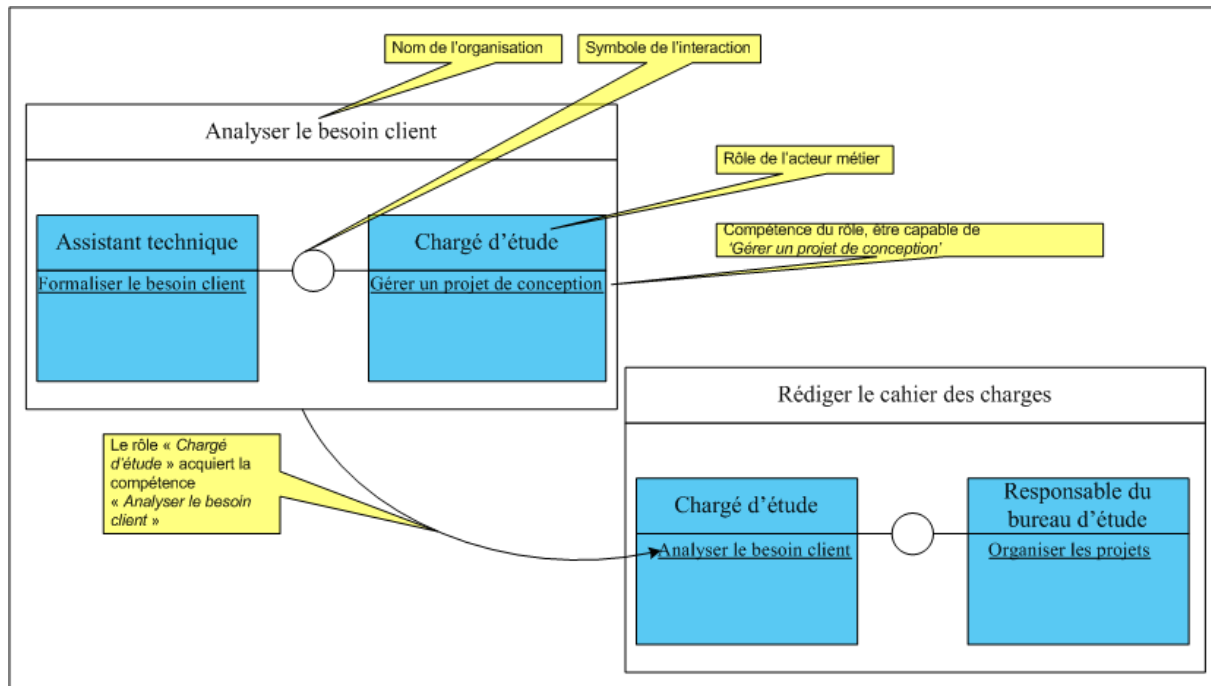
Nom de l'organisation

Symbole de l'interaction

Analyser le besoin client

Rôle de l'acteur métier

Assistant technique

Formaliser le besoin client

Chargé d'étude

Gérer un projet de conception

Compétence du rôle, être capable de 'Gérer un projet de conception'

Rédiger le cahier des charges

Le rôle « Chargé d'étude » acquiert la compétence « Analyser le besoin client »

Chargé d'étude

Analyser le besoin client

Responsable du bureau d'étude

Organiser les projets